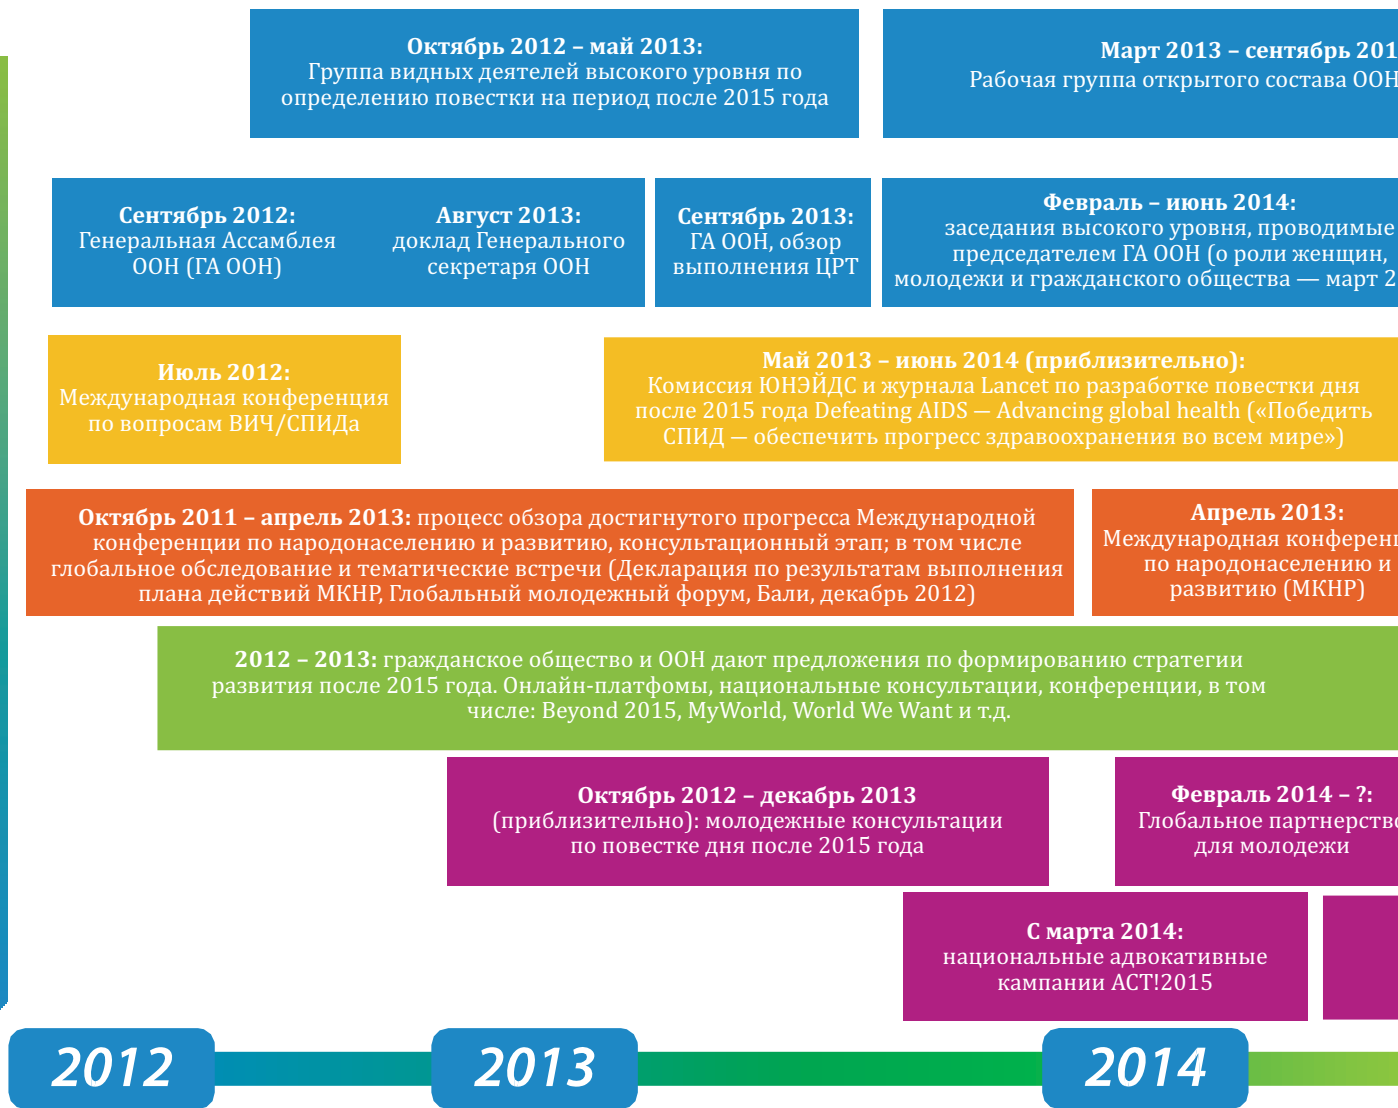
**Октябрь 2012 – май 2013:** Группа видных деятелей высокого уровня по определению повестки на период после 2015 года

**Март 2013 – сентябрь 201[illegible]** Рабочая группа открытого состава ООН

**Сентябрь 2012:** Генеральная Ассамблея ООН (ГА ООН)

**Август 2013:** доклад Генерального секретаря ООН

**Сентябрь 2013:** ГА ООН, обзор выполнения ЦРТ

**Февраль – июнь 2014:** заседания высокого уровня, проводимые председателем ГА ООН (о роли женщин, молодежи и гражданского общества — март 2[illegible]

**Июль 2012:** Международная конференция по вопросам ВИЧ/СПИДа

**Май 2013 – июнь 2014 (приблизительно):** Комиссия ЮНЭЙДС и журнала Lancet по разработке повестки дня после 2015 года Defeating AIDS — Advancing global health («Победить СПИД — обеспечить прогресс здравоохранения во всем мире»)

**Октябрь 2011 – апрель 2013:** процесс обзора достигнутого прогресса Международной конференции по народонаселению и развитию, консультационный этап; в том числе глобальное обследование и тематические встречи (Декларация по результатам выполнения плана действий МКНР, Глобальный молодежный форум, Бали, декабрь 2012)

**Апрель 2013:** Международная конферен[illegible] по народонаселению и развитию (МКНР)

**2012 – 2013:** гражданское общество и ООН дают предложения по формированию стратегии развития после 2015 года. Онлайн-платформы, национальные консультации, конференции, в том числе: Beyond 2015, MyWorld, World We Want и т.д.

**Октябрь 2012 – декабрь 2013** (приблизительно): молодежные консультации по повестке дня после 2015 года

**Февраль 2014 – ?:** Глобальное партнерств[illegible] для молодежи

**С марта 2014:** национальные адвокативные кампании ACT!2015

2012

2013

2014